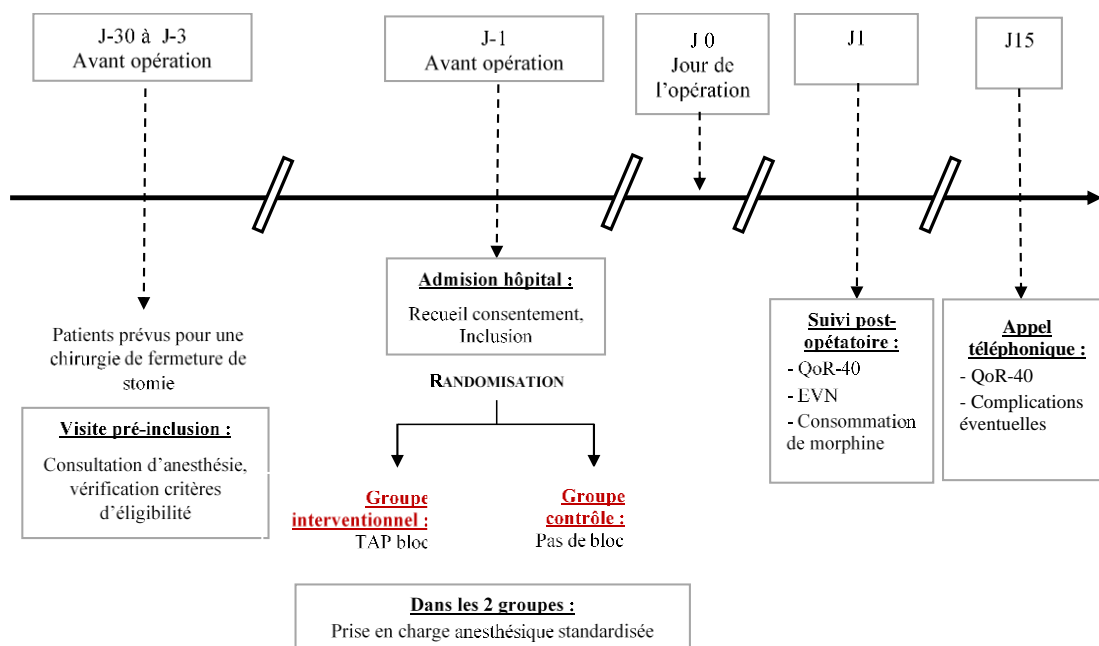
J-30 à J-3
Avant opération

J-1
Avant opération

J 0
Jour de l'opération

J1

J15

Patients prévus pour une chirurgie de fermeture de stomie

Visite pré-inclusion :
Consultation d'anesthésie, vérification critères d'éligibilité

Admision hôpital :
Recueil consentement, Inclusion

RANDOMISATION

Groupe interventionnel :
TAP bloc

Groupe contrôle :
Pas de bloc

Dans les 2 groupes :
Prise en charge anesthésique standardisée

Suivi post-opétatoire :
- QoR-40
- EVN
- Consommation de morphine

Appel téléphonique :
- QoR-40
- Complications éventuelles